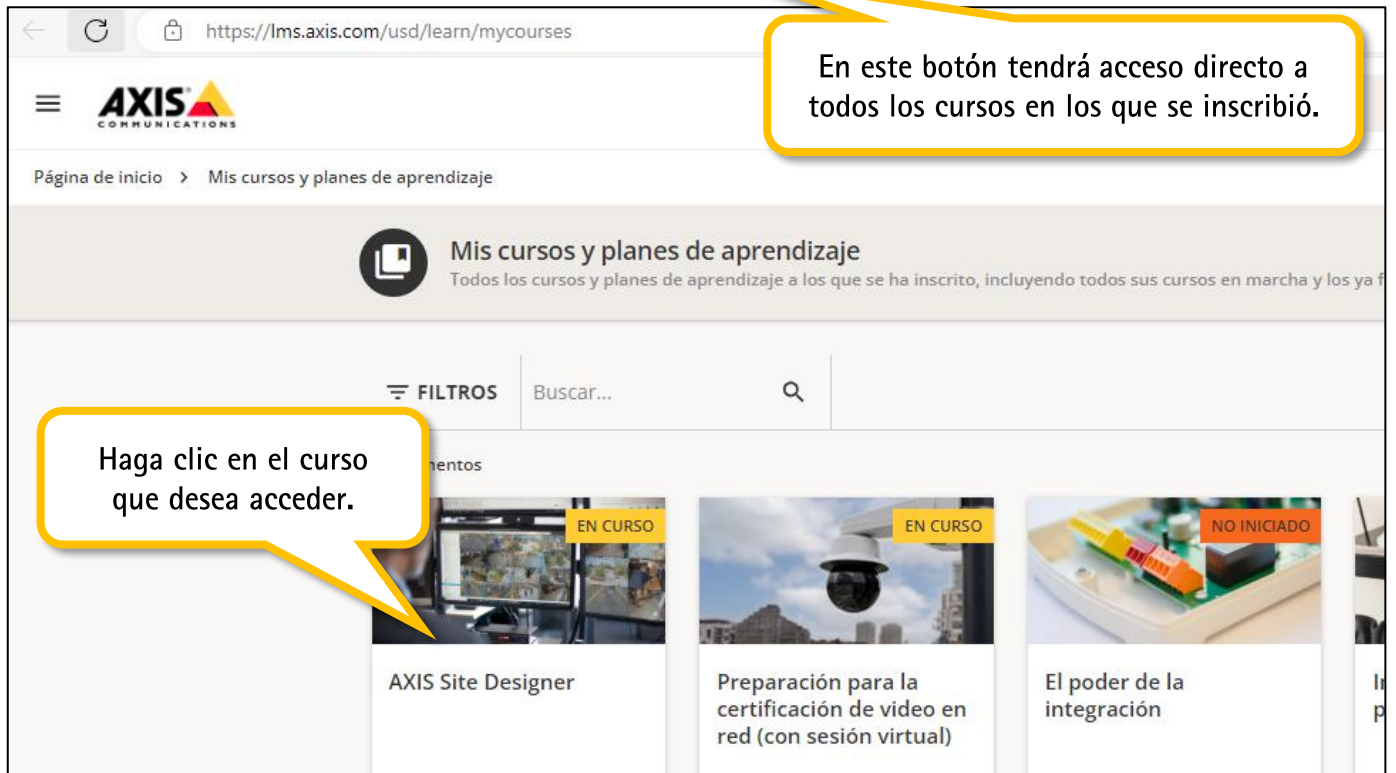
https://lms.axis.com/usd/learn/mycourses

En este botón tendrá acceso directo a todos los cursos en los que se inscribió.

AXIS COMMUNICATIONS

Página de inicio > Mis cursos y planes de aprendizaje

Mis cursos y planes de aprendizaje
Todos los cursos y planes de aprendizaje a los que se ha inscrito, incluyendo todos sus cursos en marcha y los ya f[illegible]

FILTROS
Buscar...

Haga clic en el curso que desea acceder.

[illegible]mentos

EN CURSO
AXIS Site Designer

EN CURSO
Preparación para la certificación de video en red (con sesión virtual)

NO INICIADO
El poder de la integración

I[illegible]
p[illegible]